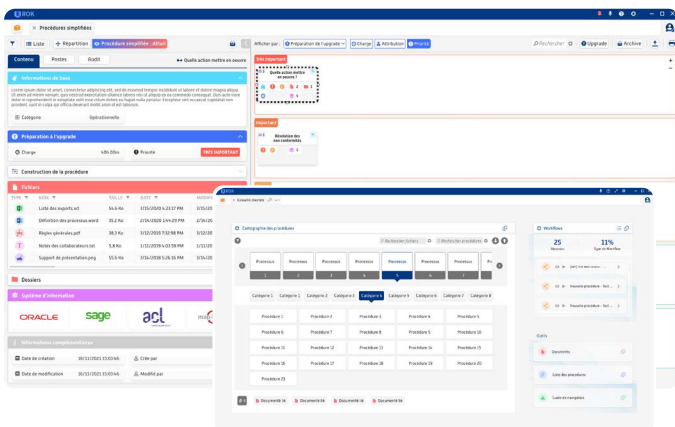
ROK

Procédures simplifiées

Liste + Répartition Procédure simplifiée - Atlas

Afficher par : Préparation de l'upgrade Charge Attribution Priorité

Rechercher Upgrade Archive

Contenu Postes Audit

Quelle action mettre en oeuvre

Informations de base

Lorem ipsum dolor sit amet, consectetur adipiscing elit, sed do eiusmod tempor incididunt ut labore et dolore magna aliqua. Ut enim ad minim veniam, quis nostrud exercitation ullamco laboris nisi ut aliquip ex ea commodo consequat. Duis aute irure dolor in reprehenderit in voluptate velit esse cillum dolore eu fugiat nulla pariatur. Excepteur sint occaecat cupidatat non proident, sunt in culpa qui officia deserunt mollit anim id est laborum.

Catégorie Opérationnelle

Préparation à l'upgrade

Charge 40h 00m Priorité TRÈS IMPORTANT

Construction de la procédure

Fichiers

| TYPE | NOM | TAILLE | DATE | MODIF |
|---|---|---|---|---|
| | Liste des experts.xls | 56,6 Ko | 7/15/2020 4:23:37 PM | 7/15/20 |
| | Définition des processus.word | 35,2 Ko | 2/14/2020 1:44:20 PM | 2/14/20 |
| | Règles générales.pdf | 38,3 Ko | 3/12/2020 7:32:58 PM | 3/12/20 |
| | Notes des collaborateurs.txt | 5,8 Ko | 3/12/2020 4:03:59 PM | 3/12/20 |
| | Support de présentation.png | 55,6 Ko | 2/14/2020 1:44:20 PM | 2/14/20 |

Dossiers

Système d'information

ORACLE sage acl

Informations complémentaires

Date de création 16/12/2021 15:03:46 Créé par
Date de modification 16/12/2021 15:03:46 Modifié par

Très important

Quelle action mettre en oeuvre ?

Important

Résolution des non conformités

Cartographie des procédures

Rechercher fichiers Rechercher procédures

Processus Processus Processus Processus Processus Processus Processus Processus

1 2 3 4 5 6 7 8

Catégorie 1 Catégorie 2 Catégorie 3 Catégorie 4 Catégorie 5 Catégorie 6 Catégorie 6 Catégorie 7 Catégorie 8

| Procédure 1 | Procédure 2 | Procédure 3 | Procédure 4 | Procédure 5 |
|---|---|---|---|---|
| Procédure 6 | Procédure 7 | Procédure 8 | Procédure 9 | Procédure 10 |
| Procédure 11 | Procédure 12 | Procédure 13 | Procédure 14 | Procédure 15 |
| Procédure 16 | Procédure 17 | Procédure 18 | Procédure 19 | Procédure 20 |
| Procédure 21 | | | | |

Document lié Document lié Document lié Document lié

Workflows

25 Nouveau 11% Type de Workflow

Nouvelle procédure

Outils

Documents

Liste des procédures

Cartes de navigation